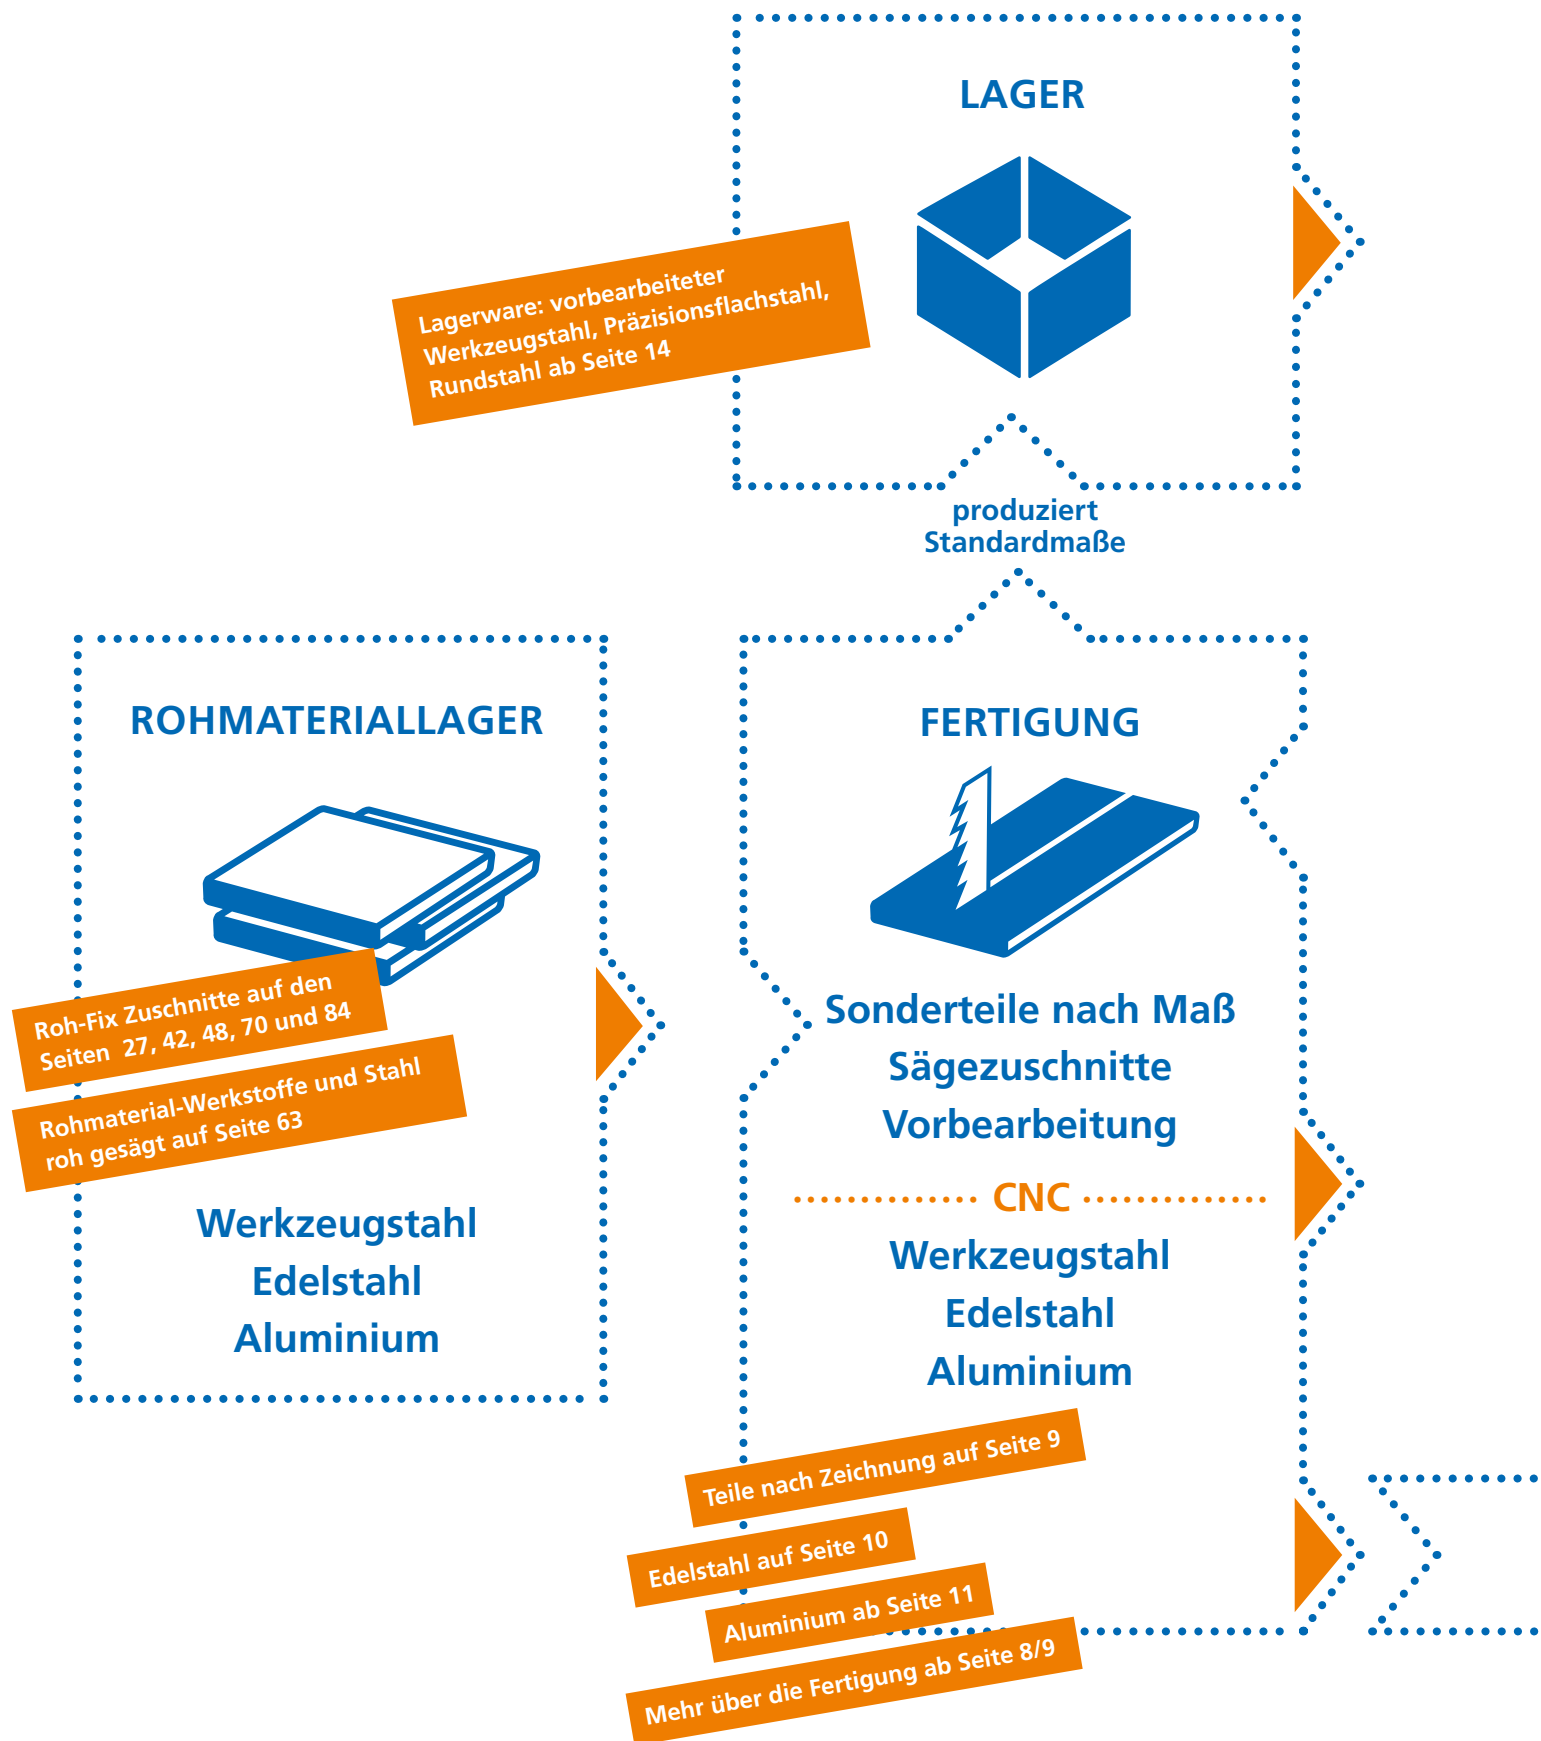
LAGER

Lagerware: vorbearbeiteter Werkzeugstahl, Präzisionsflachstahl, Rundstahl ab Seite 14

produziert Standardmaße

ROHMATERIALLAGER

Roh-Fix Zuschnitte auf den Seiten 27, 42, 48, 70 und 84

Rohmaterial-Werkstoffe und Stahl roh gesägt auf Seite 63

Werkzeugstahl
Edelstahl
Aluminium

FERTIGUNG

Sonderteile nach Maß
Sägezuschnitte
Vorbearbeitung

CNC

Werkzeugstahl
Edelstahl
Aluminium

Teile nach Zeichnung auf Seite 9

Edelstahl auf Seite 10

Aluminium ab Seite 11

Mehr über die Fertigung ab Seite 8/9